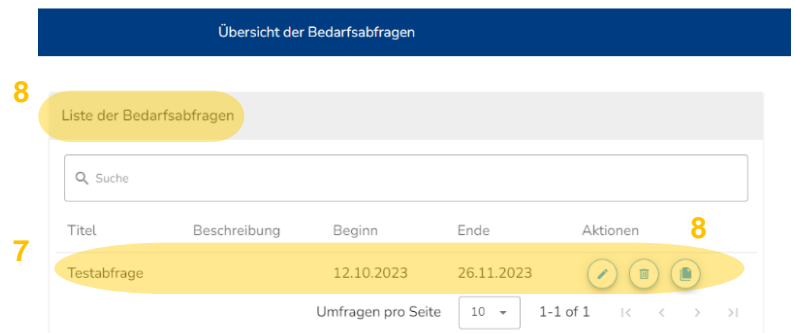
Übersicht der Bedarfsabfragen

8

Liste der Bedarfsabfragen

Suche

| Titel | Beschreibung | Beginn | Ende | Aktionen |
|---|---|---|---|---|
| Testabfrage | | 12.10.2023 | 26.11.2023 | |

8

7

Umfragen pro Seite 10 1-1 of 1